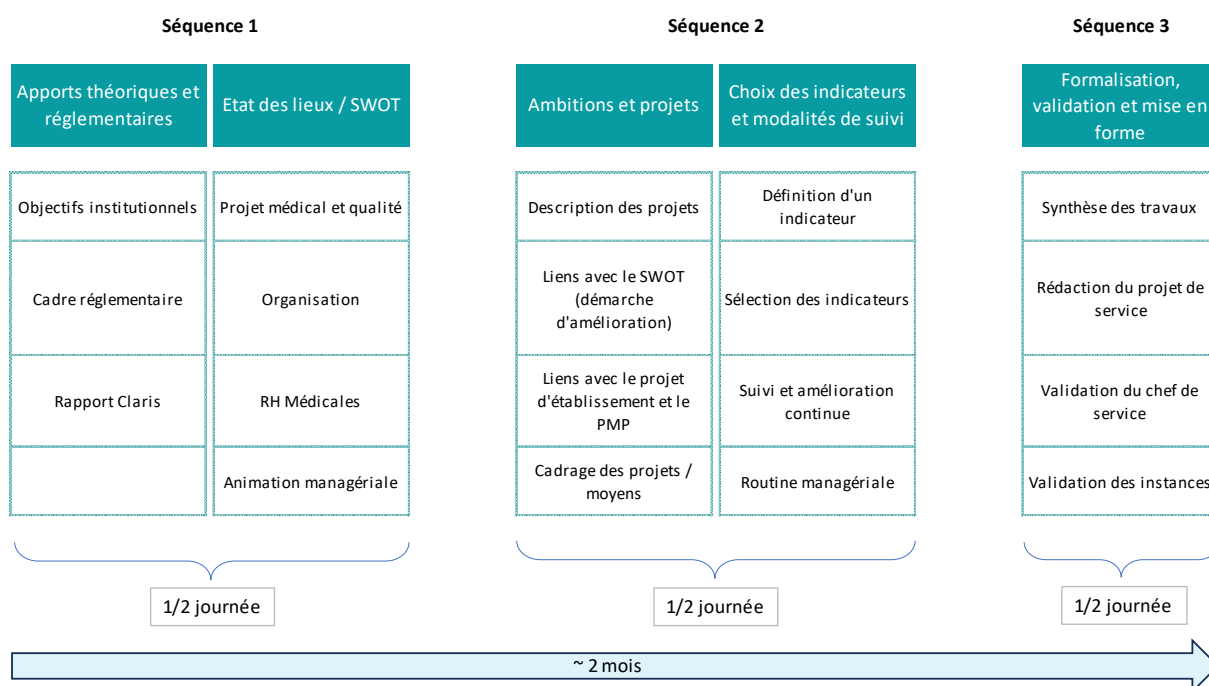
Séquence 1

Apports théoriques et réglementaires

Etat des lieux / SWOT

Objectifs institutionnels

Projet médical et qualité

Cadre réglementaire

Organisation

Rapport Claris

RH Médicales

Animation managériale

1/2 journée

Séquence 2

Ambitions et projets

Choix des indicateurs et modalités de suivi

Description des projets

Définition d'un indicateur

Liens avec le SWOT (démarche d'amélioration)

Sélection des indicateurs

Liens avec le projet d'établissement et le PMP

Suivi et amélioration continue

Cadrage des projets / moyens

Routine managériale

1/2 journée

Séquence 3

Formalisation, validation et mise en forme

Synthèse des travaux

Rédaction du projet de service

Validation du chef de service

Validation des instances

1/2 journée

~ 2 mois